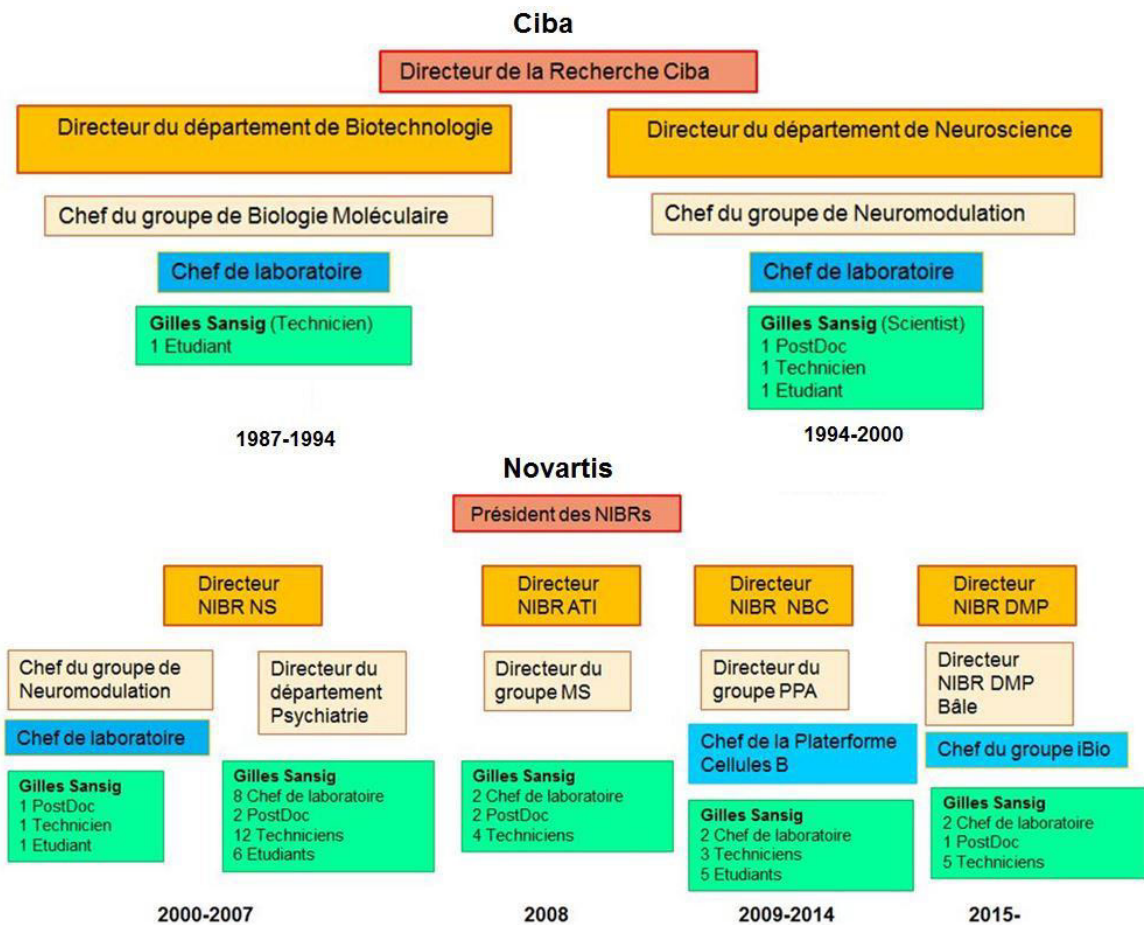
Ciba

Directeur de la Recherche Ciba

Directeur du département de Biotechnologie

Chef du groupe de Biologie Moléculaire

Chef de laboratoire

Gilles Sansig (Technicien)
1 Etudiant

1987-1994

Directeur du département de Neuroscience

Chef du groupe de Neuromodulation

Chef de laboratoire

Gilles Sansig (Scientist)
1 PostDoc
1 Technicien
1 Etudiant

1994-2000

Novartis

Président des NIBRs

Directeur NIBR NS

Chef du groupe de Neuromodulation

Chef de laboratoire

Gilles Sansig
1 PostDoc
1 Technicien
1 Etudiant

Directeur du département Psychiatrie

Gilles Sansig
8 Chef de laboratoire
2 PostDoc
12 Techniciens
6 Etudiants

2000-2007

Directeur NIBR ATI

Directeur du groupe MS

Gilles Sansig
2 Chef de laboratoire
2 PostDoc
4 Techniciens

2008

Directeur NIBR NBC

Directeur du groupe PPA

Chef de la Platerforme Cellules B

Gilles Sansig
2 Chef de laboratoire
3 Techniciens
5 Etudiants

2009-2014

Directeur NIBR DMP

Directeur NIBR DMP Bâle

Chef du groupe iBio

Gilles Sansig
2 Chef de laboratoire
1 PostDoc
5 Techniciens

2015-